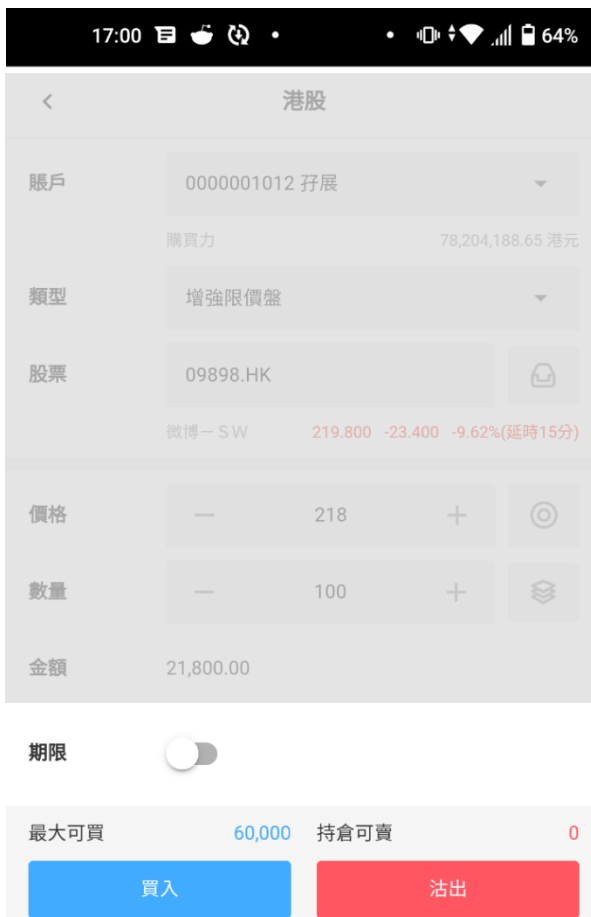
17:00 • • 64%

港股

賬戶 0000001012 孖展

購買力 78,204,188.65 港元

類型 增強限價盤

股票 09898.HK

微博－SW 219.800 -23.400 -9.62%(延時15分)

價格 — 218 +

數量 — 100 +

金額 21,800.00

期限

最大可買 60,000 持倉可賣 0

買入 沽出